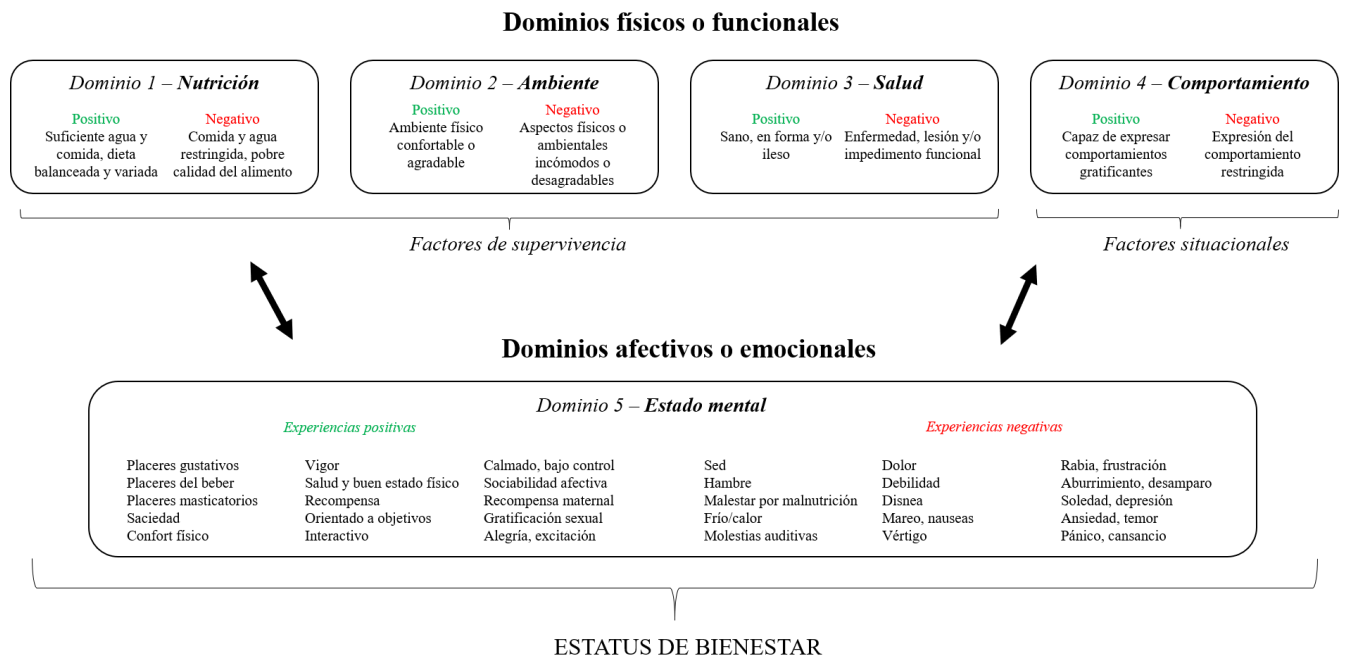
Dominios físicos o funcionales

Dominio 1 – Nutrición

Positivo
Suficiente agua y comida, dieta balanceada y variada

Negativo
Comida y agua restringida, pobre calidad del alimento

Dominio 2 – Ambiente

Positivo
Ambiente físico confortable o agradable

Negativo
Aspectos físicos o ambientales incómodos o desagradables

Dominio 3 – Salud

Positivo
Sano, en forma y/o ileso

Negativo
Enfermedad, lesión y/o impedimento funcional

Dominio 4 – Comportamiento

Positivo
Capaz de expresar comportamientos gratificantes

Negativo
Expresión del comportamiento restringida

Factores de supervivencia

Factores situacionales

Dominios afectivos o emocionales

Dominio 5 – Estado mental

Experiencias positivas

Experiencias negativas

Placeres gustativos
Placeres del beber
Placeres masticatorios
Saciedad
Confort físico

Vigor
Salud y buen estado físico
Recompensa
Orientado a objetivos
Interactivo

Calmado, bajo control
Sociabilidad afectiva
Recompensa maternal
Gratificación sexual
Alegría, excitación

Sed
Hambre
Malestar por malnutrición
Frío/calor
Molestias auditivas

Dolor
Debilidad
Disnea
Mareo, nauseas
Vértigo

Rabia, frustración
Aburrimiento, desamparo
Soledad, depresión
Ansiedad, temor
Pánico, cansancio

ESTATUS DE BIENESTAR